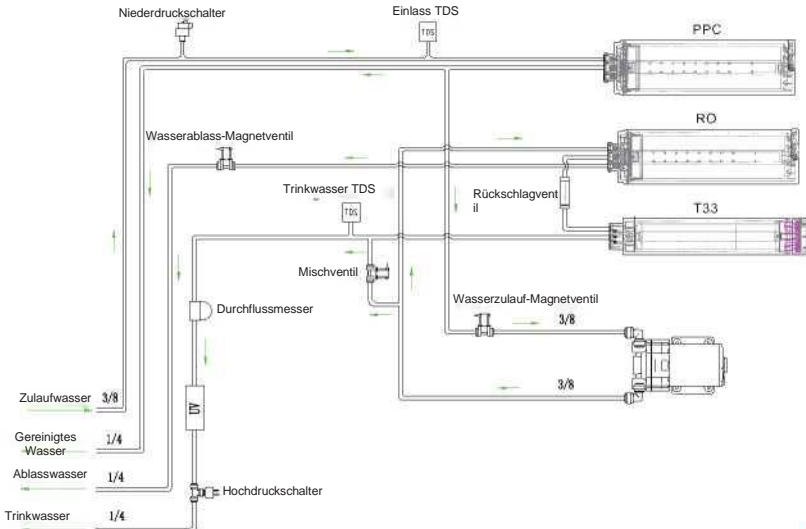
Niederdruckschalter

Einlass TDS

TDS

PPC

Wasserablass-Magnetventil

RO

Trinkwasser TDS

TDS

Rückschlagventil

T33

Mischventil

Durchflussmesser

Wasserzulauf-Magnetventil

3/8

3/8

UV

Zulaufwasser 3/8

Gereinigtes Wasser 1/4

Ablasswasser 1/4

Hochdruckschalter

Trinkwasser 1/4